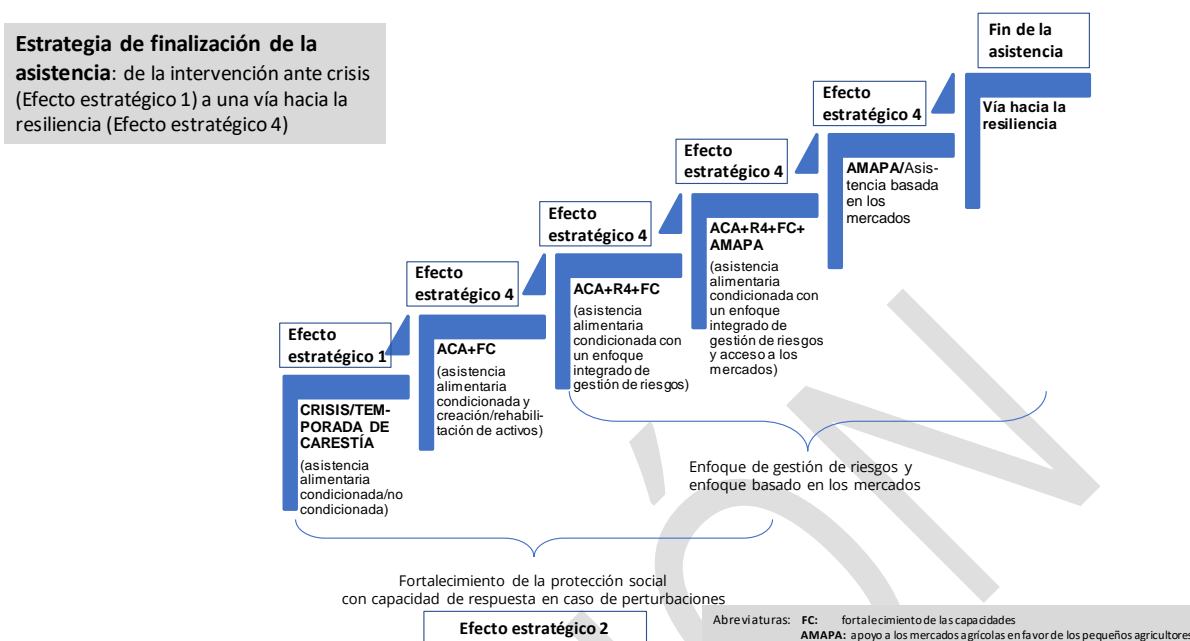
**Estrategia de finalización de la asistencia**: de la intervención ante crisis (Efecto estratégico 1) a una vía hacia la resiliencia (Efecto estratégico 4)

Fin de la asistencia

Vía hacia la resiliencia

Efecto estratégico 4

AMAPA/Asistencia basada en los mercados

Efecto estratégico 4

ACA+R4+FC+ AMAPA

(asistencia alimentaria condicionada con un enfoque integrado de gestión de riesgos y acceso a los mercados)

Efecto estratégico 4

ACA+R4+FC

(asistencia alimentaria condicionada con un enfoque integrado de gestión de riesgos)

Efecto estratégico 4

ACA+FC

(asistencia alimentaria condicionada y creación/rehabilitación de activos)

Efecto estratégico 1

CRISIS/TEMPORADA DE CARESTÍA

(asistencia alimentaria condicionada/no condicionada)

Enfoque de gestión de riesgos y enfoque basado en los mercados

Fortalecimiento de la protección social con capacidad de respuesta en caso de perturbaciones

Efecto estratégico 2

Abreviaturas: FC: fortalecimiento de las capacidades
AMAPA: apoyo a los mercados agrícolas en favor de los pequeños agricultores